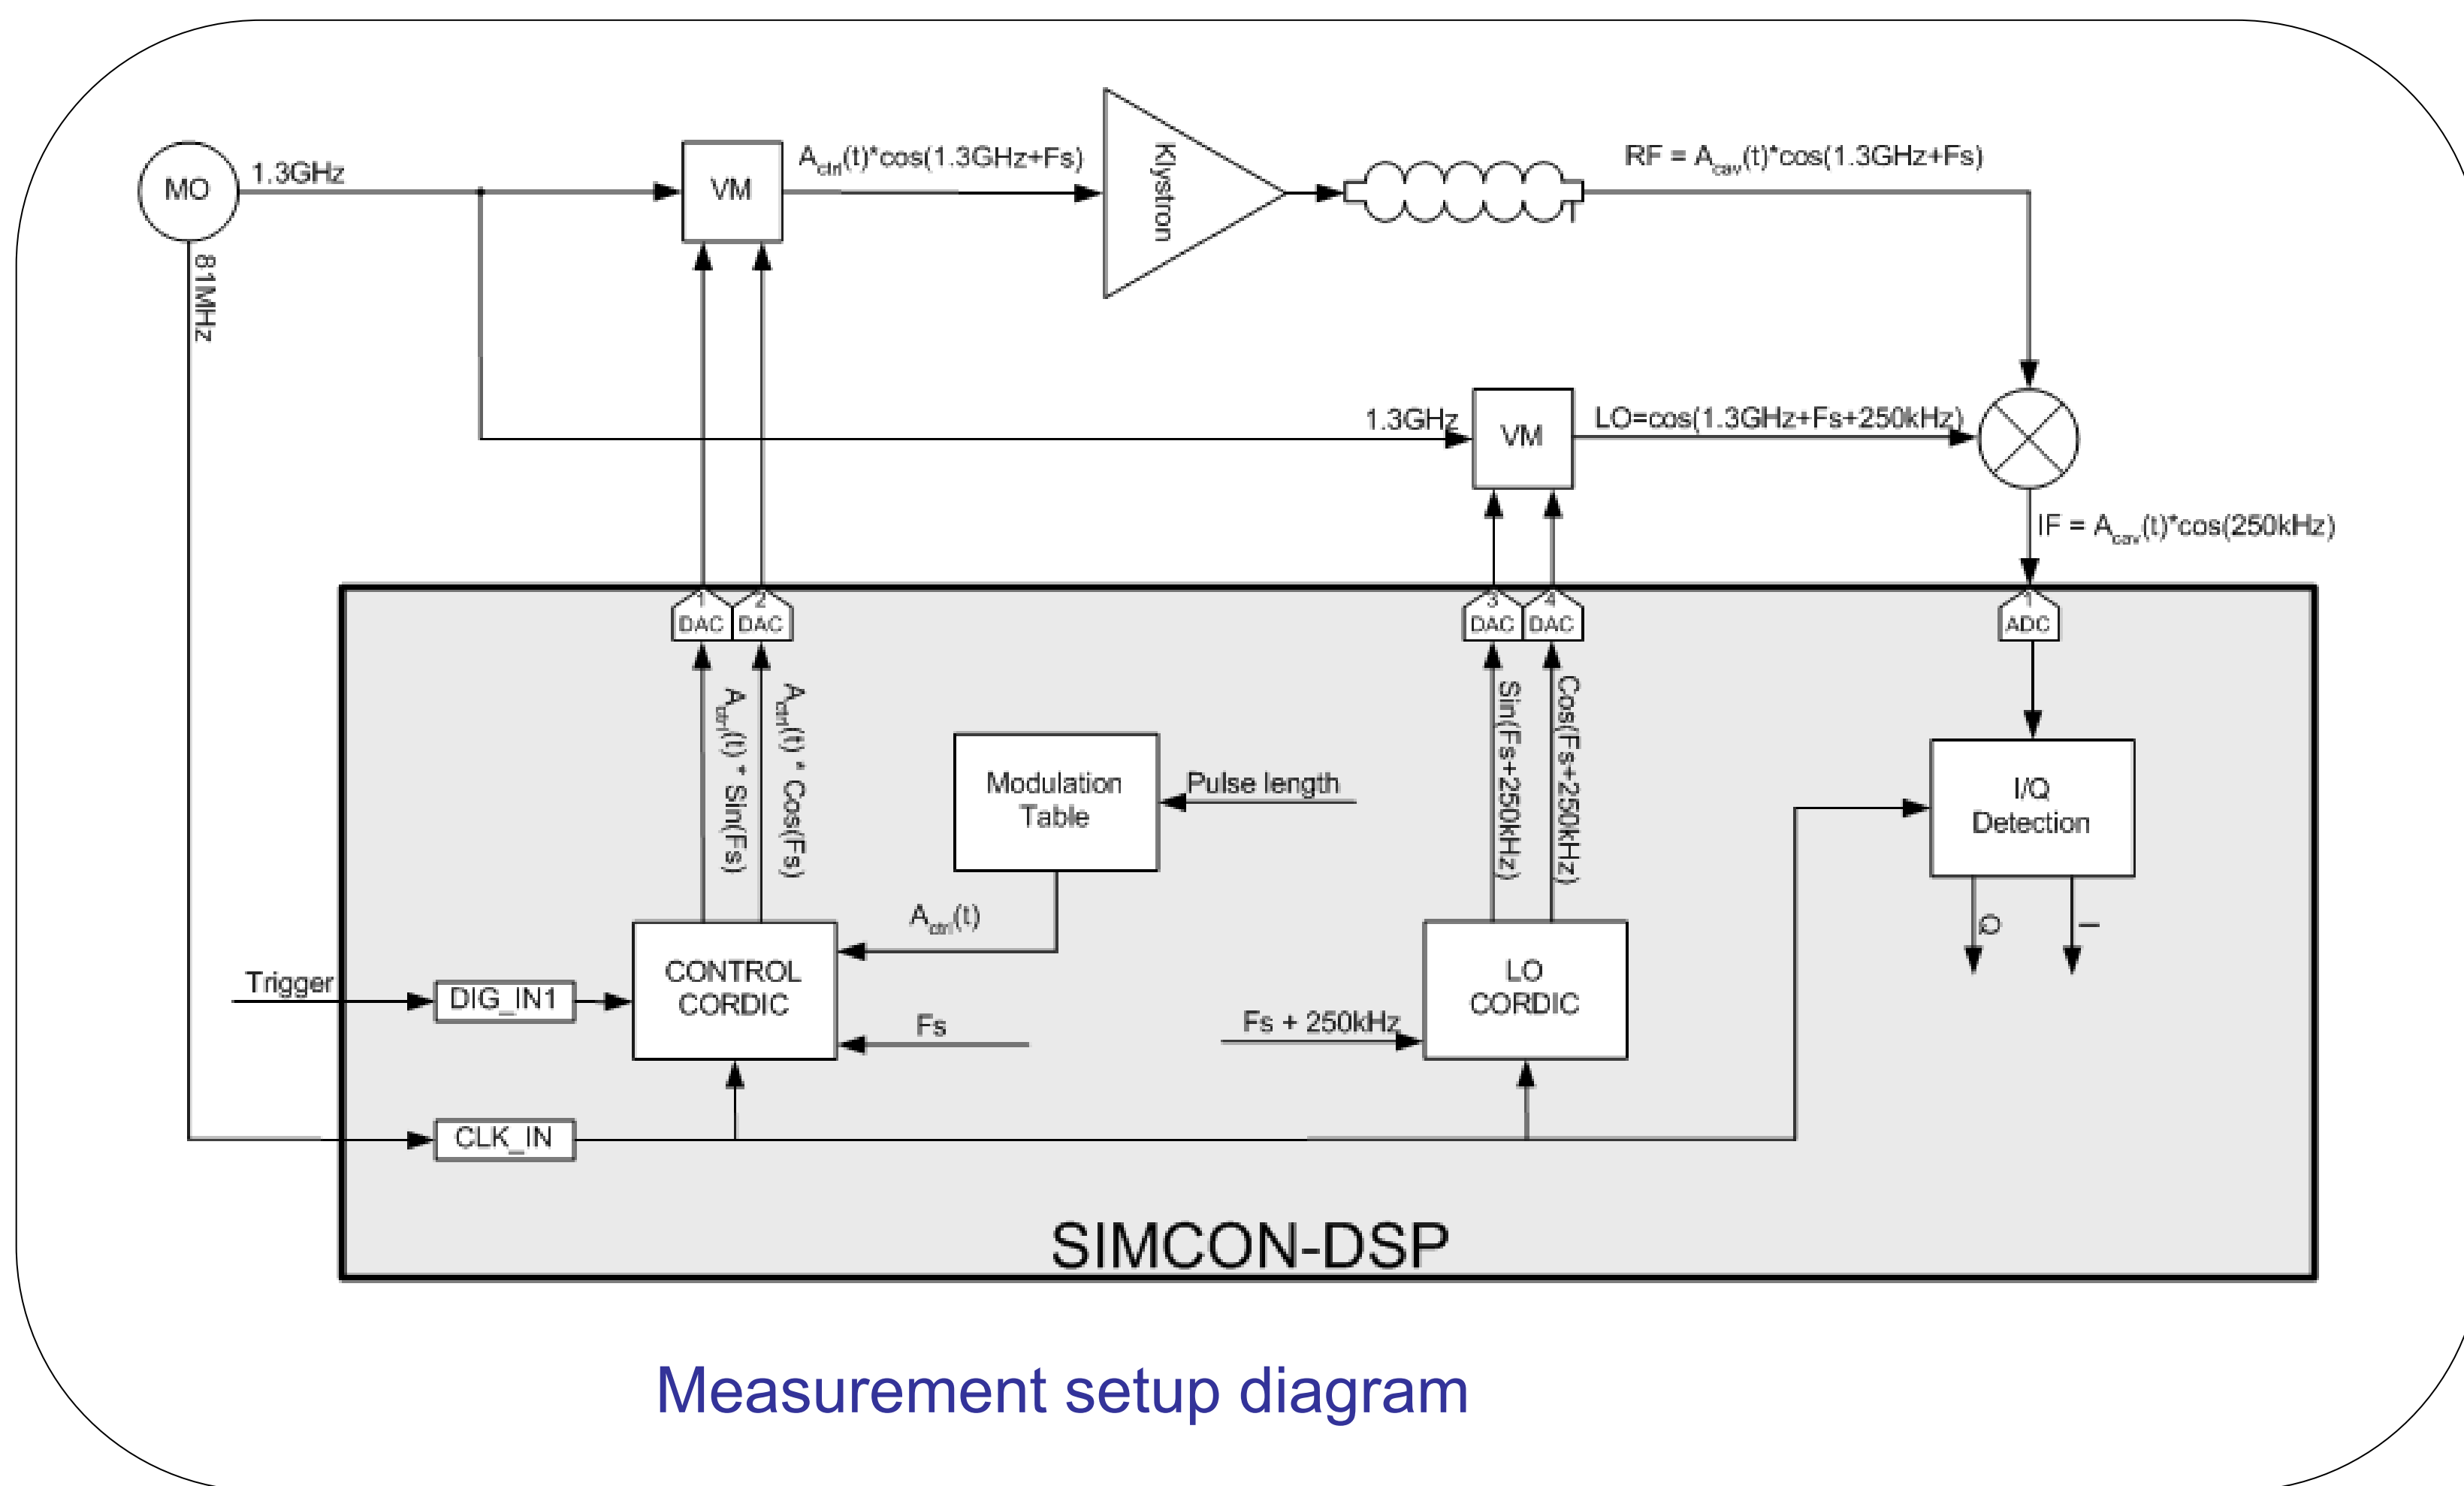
MO
1.3GHz
81MHz
VM
$A_{ctrl}(t)$*cos(1.3GHz+Fs)
Klystron
RF = $A_{cav}(t)$*cos(1.3GHz+Fs)
1.3GHz
VM
LO=cos(1.3GHz+Fs+250kHz)
IF = $A_{cav}(t)$*cos(250kHz)
1 DAC
2 DAC
3 DAC
4 DAC
1 ADC
$A_{ctrl}(t)$ * Sin(Fs)
$A_{ctrl}(t)$ * Cos(Fs)
Modulation Table
Pulse length
Sin(Fs+250kHz)
Cos(Fs+250kHz)
I/Q Detection
Q
I
$A_{ctrl}(t)$
CONTROL CORDIC
Trigger
DIG_IN1
Fs
Fs + 250kHz
LO CORDIC
CLK_IN
SIMCON-DSP
Measurement setup diagram